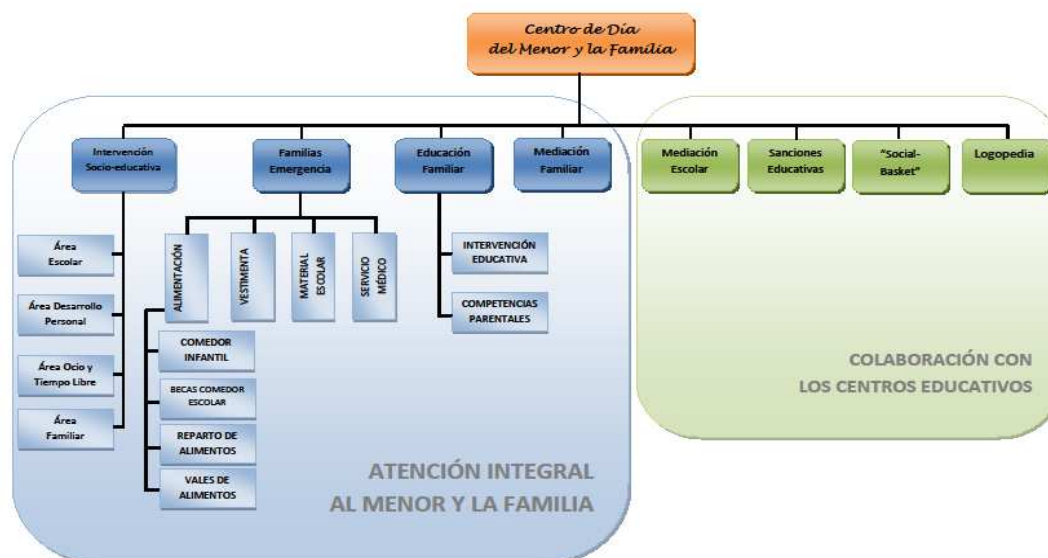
Centro de Día del Menor y la Familia

Intervención Socio-educativa

Familias Emergencia

Educación Familiar

Mediación Familiar

Mediación Escolar

Sanciones Educativas

"Social-Basket"

Logopedia

Área Escolar

Área Desarrollo Personal

Área Ocio y Tiempo Libre

Área Familiar

ALIMENTACIÓN

VESTIMENTA

MATERIAL ESCOLAR

SERVICIO MÉDICO

COMEDOR INFANTIL

BECAS COMEDOR ESCOLAR

REPARTO DE ALIMENTOS

VALES DE ALIMENTOS

INTERVENCIÓN EDUCATIVA

COMPETENCIAS PARENTALES

COLABORACIÓN CON LOS CENTROS EDUCATIVOS

ATENCIÓN INTEGRAL AL MENOR Y LA FAMILIA